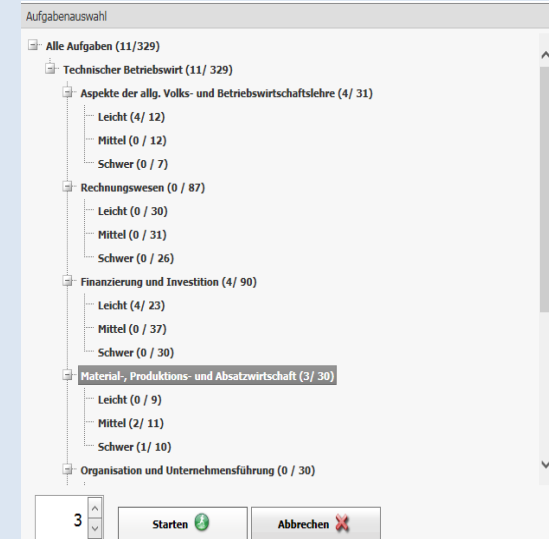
Aufgabenauswahl

Alle Aufgaben (11/329)

Technischer Betriebswirt (11/ 329)

Aspekte der allg. Volks- und Betriebswirtschaftslehre (4/ 31)

Leicht (4/ 12)

Mittel (0 / 12)

Schwer (0 / 7)

Rechnungswesen (0 / 87)

Leicht (0 / 30)

Mittel (0 / 31)

Schwer (0 / 26)

Finanzierung und Investition (4/ 90)

Leicht (4/ 23)

Mittel (0 / 37)

Schwer (0 / 30)

Material-, Produktions- und Absatzwirtschaft (3/ 30)

Leicht (0 / 9)

Mittel (2/ 11)

Schwer (1/ 10)

Organisation und Unternehmensführung (0 / 30)

3

Starten

Abbrechen